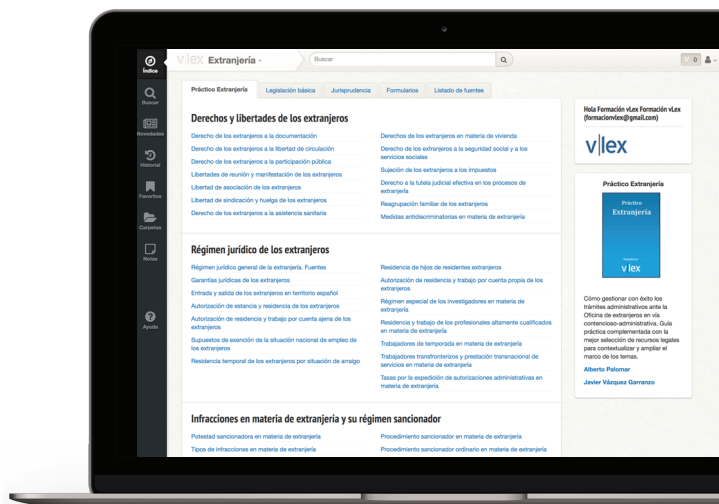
Índice
Buscar
Novedades
Historial
Favoritos
Carpetas
Notas
Ayuda

vLex Extranjería
Buscar
0

Práctico Extranjería | Legislación básica | Jurisprudencia | Formularios | Listado de fuentes

Derechos y libertades de los extranjeros

Derecho de los extranjeros a la documentación
Derecho de los extranjeros a la libertad de circulación
Derecho de los extranjeros a la participación pública
Libertades de reunión y manifestación de los extranjeros
Libertad de asociación de los extranjeros
Libertad de sindicación y huelga de los extranjeros
Derecho de los extranjeros a la asistencia sanitaria

Derechos de los extranjeros en materia de vivienda
Derecho de los extranjeros a la seguridad social y a los servicios sociales
Sujeción de los extranjeros a los impuestos
Derecho a la tutela judicial efectiva en los procesos de extranjería
Reagrupación familiar de los extranjeros
Medidas antidiscriminatorias en materia de extranjería

Régimen jurídico de los extranjeros

Régimen jurídico general de la extranjería. Fuentes
Garantías jurídicas de los extranjeros
Entrada y salida de los extranjeros en territorio español
Autorización de estancia y residencia de los extranjeros
Autorización de residencia y trabajo por cuenta ajena de los extranjeros
Supuestos de exención de la situación nacional de empleo de los extranjeros
Residencia temporal de los extranjeros por situación de arraigo

Residencia de hijos de residentes extranjeros
Autorización de residencia y trabajo por cuenta propia de los extranjeros
Régimen especial de los investigadores en materia de extranjería
Residencia y trabajo de los profesionales altamente cualificados en materia de extranjería
Trabajadores de temporada en materia de extranjería
Trabajadores transfronterizos y prestación transnacional de servicios en materia de extranjería
Tasas por la expedición de autorizaciones administrativas en materia de extranjería

Infracciones en materia de extranjería y su régimen sancionador

Potestad sancionadora en materia de extranjería
Tipos de infracciones en materia de extranjería

Procedimiento sancionador en materia de extranjería
Procedimiento sancionador ordinario en materia de extranjería

Hola Formación vLex Formación vLex (formacionvlex@gmail.com)

v|lex

Práctico Extranjería

Práctico
Extranjería
v|lex

Cómo gestionar con éxito los trámites administrativos ante la Oficina de extranjeros en vía contencioso-administrativa. Guía práctica complementada con la mejor selección de recursos legales para contextualizar y ampliar el marco de los temas.

Alberto Palomar
Javier Vázquez Garranzo